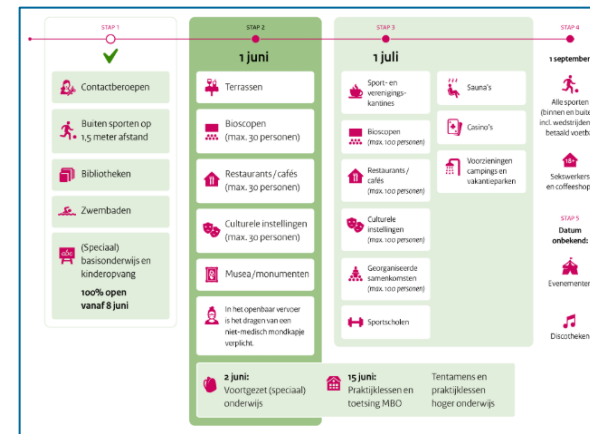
STAP 1

Contactberoepen

Buiten sporten op 1,5 meter afstand

Bibliotheken

Zwembaden

(Speciaal) basisonderwijs en kinderopvang

100% open vanaf 8 juni

STAP 2

1 juni

Terrassen

Bioscopen (max. 30 personen)

Restaurants / cafés (max. 30 personen)

Culturele instellingen (max. 30 personen)

Musea / monumenten

In het openbaar vervoer is het dragen van een niet-medisch mondkapje verplicht.

STAP 3

1 juli

Sport- en verenigings-kantines

Bioscopen (max. 100 personen)

Restaurants / cafés (max. 100 personen)

Culturele instellingen (max. 100 personen)

Georganiseerde samenkomsten (max. 100 personen)

Sportscholen

Sauna's

Casino's

Voorzieningen campings en vakantieparken

STAP 4

1 september

Alle sporten (binnen en buite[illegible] incl. wedstrijden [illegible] betaald voetba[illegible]

Sekswerkers en coffeeshop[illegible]

STAP 5

Datum onbekend:

Evenementen

Discotheken

2 juni: Voortgezet (speciaal) onderwijs

15 juni: Praktijklessen en toetsing MBO

Tentamens en praktijklessen hoger onderwijs